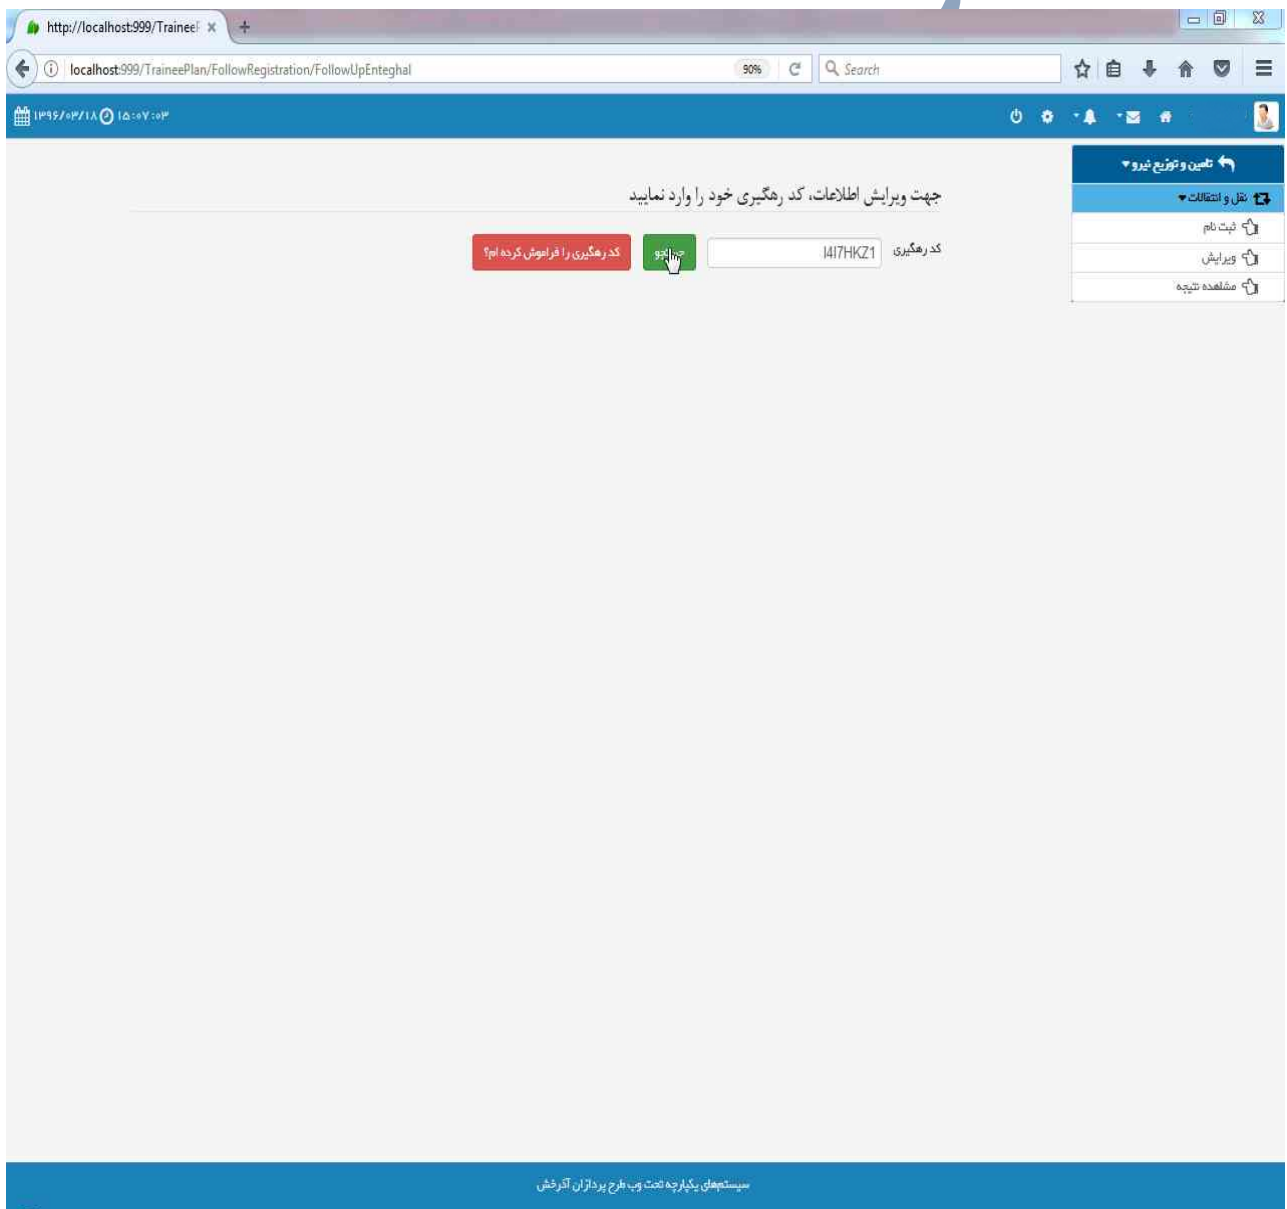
http://localhost:999/TraineeP ×
localhost:999/TraineePlan/FollowRegistration/FollowUpEnteghal
90%
Search

۱۳۹۶/۰۳/۱۸ ۱۵:۰۷:۰۳

تامین و توزیع نیرو
نقل و انتقالات
ثبت نام
ویرایش
مشاهده نتیجه

جهت ویرایش اطلاعات، کد رهگیری خود را وارد نمایید

کد رهگیری
I4I7HKZ1
جستجو
کد رهگیری را فراموش کرده ام؟

سیستمهای یکپارچه تحت وب طرح پردازان آذرخش